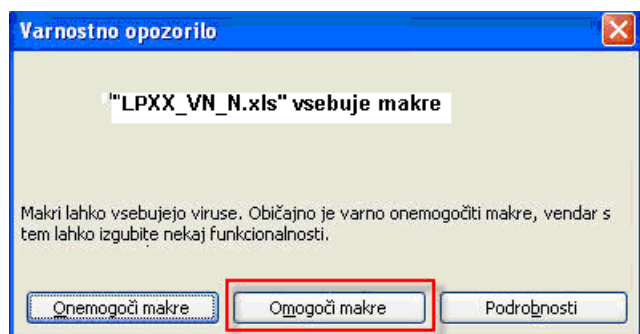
Varnostno opozorilo

"LPXX_VN_N.xls" vsebuje makre

Makri lahko vsebujejo viruse. Običajno je varno onemogočiti makre, vendar s tem lahko izgubite nekaj funkcionalnosti.

Onemogoči makre | Omogoči makre | Podrobnosti